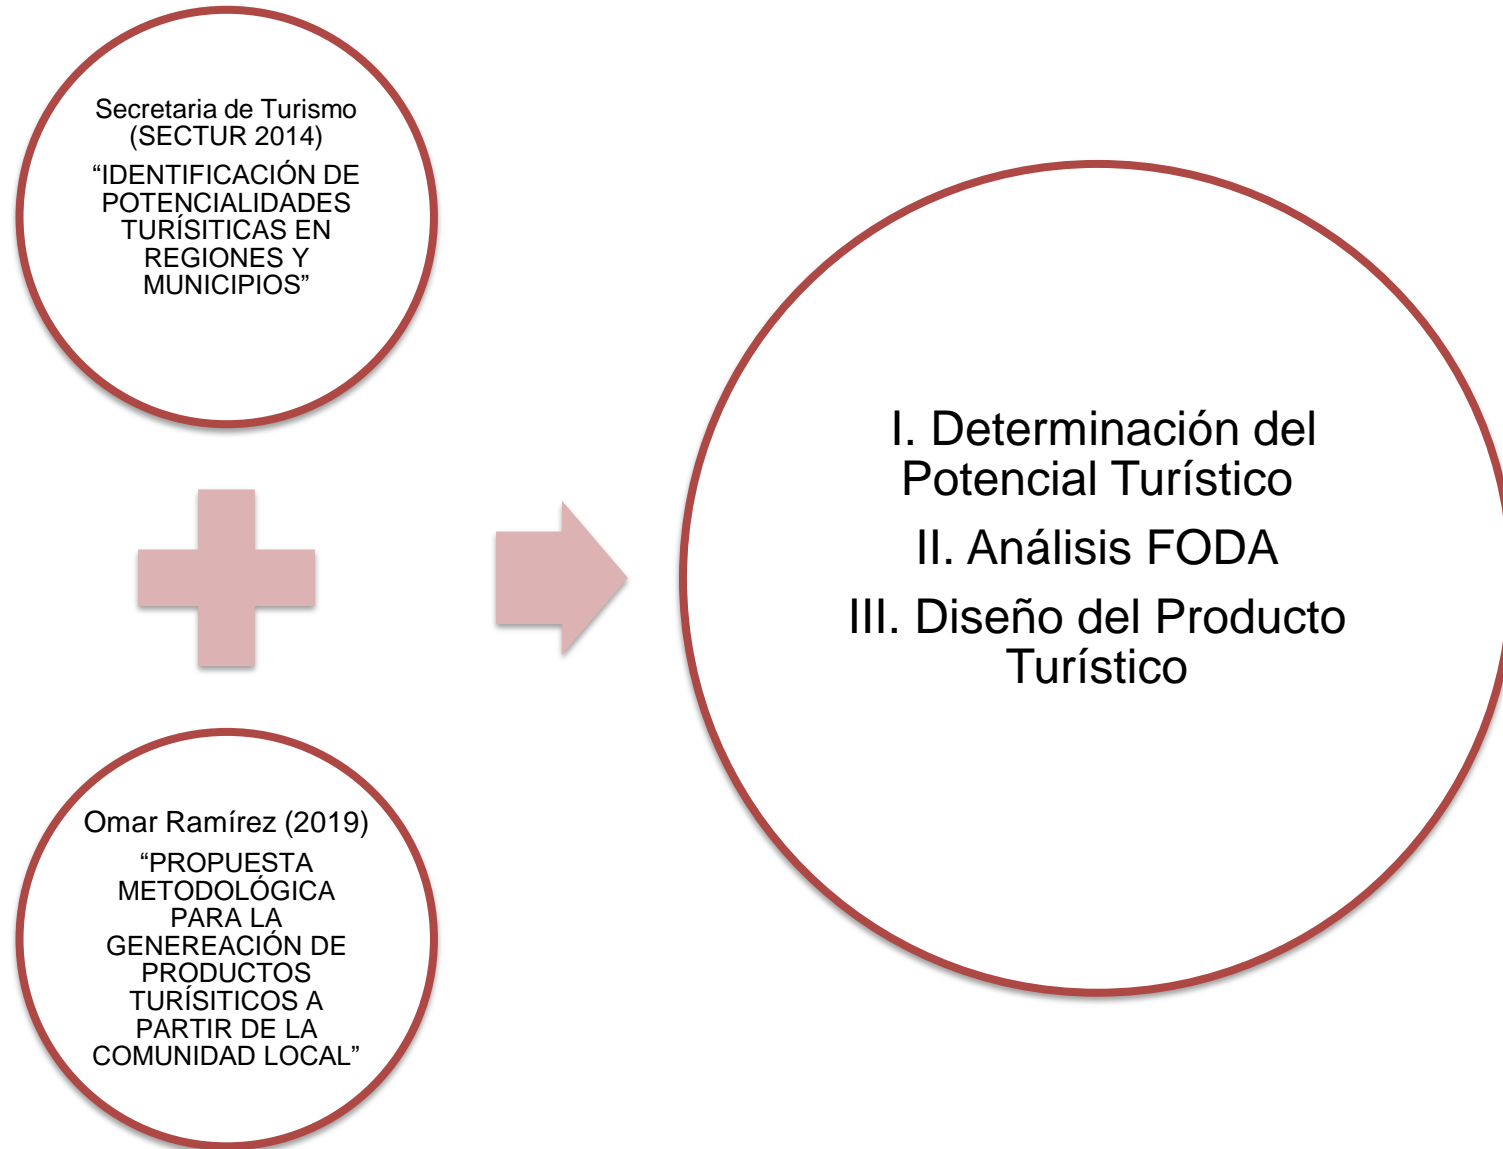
Secretaria de Turismo (SECTUR 2014)

“IDENTIFICACIÓN DE POTENCIALIDADES TURÍSITICAS EN REGIONES Y MUNICIPIOS”

Omar Ramírez (2019)

“PROPUESTA METODOLÓGICA PARA LA GENEREACIÓN DE PRODUCTOS TURÍSITICOS A PARTIR DE LA COMUNIDAD LOCAL”

I. Determinación del Potencial Turístico

II. Análisis FODA

III. Diseño del Producto Turístico